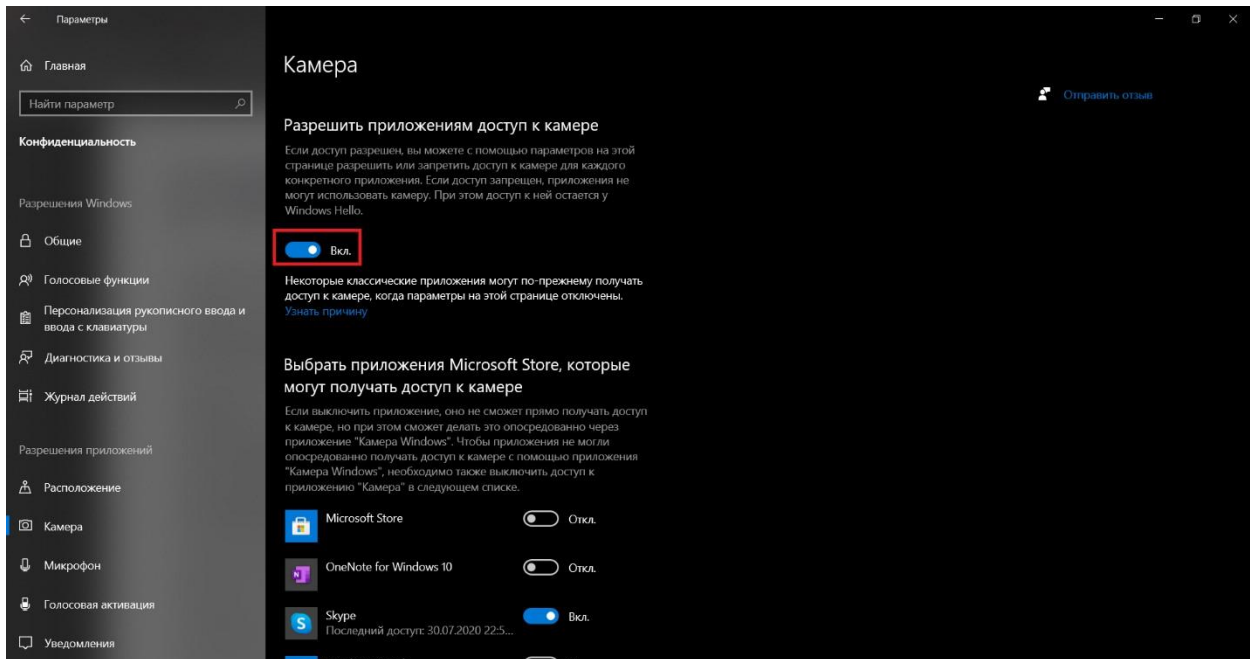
Параметры

Главная

Найти параметр

Конфиденциальность

Разрешения Windows

Общие

Голосовые функции

Персонализация рукописного ввода и ввода с клавиатуры

Диагностика и отзывы

Журнал действий

Разрешения приложений

Расположение

Камера

Микрофон

Голосовая активация

Уведомления

Камера

Отправить отзыв

Разрешить приложениям доступ к камере

Если доступ разрешен, вы можете с помощью параметров на этой странице разрешить или запретить доступ к камере для каждого конкретного приложения. Если доступ запрещен, приложения не могут использовать камеру. При этом доступ к ней остается у Windows Hello.

Вкл.

Некоторые классические приложения могут по-прежнему получать доступ к камере, когда параметры на этой странице отключены.

Узнать причину

Выбрать приложения Microsoft Store, которые могут получать доступ к камере

Если выключить приложение, оно не сможет прямо получать доступ к камере, но при этом сможет делать это опосредованно через приложение "Камера Windows". Чтобы приложения не могли опосредованно получать доступ к камере с помощью приложения "Камера Windows", необходимо также выключить доступ к приложению "Камера" в следующем списке.

Microsoft Store Откл.

OneNote for Windows 10 Откл.

Skype
Последний доступ: 30.07.2020 22:5... Вкл.